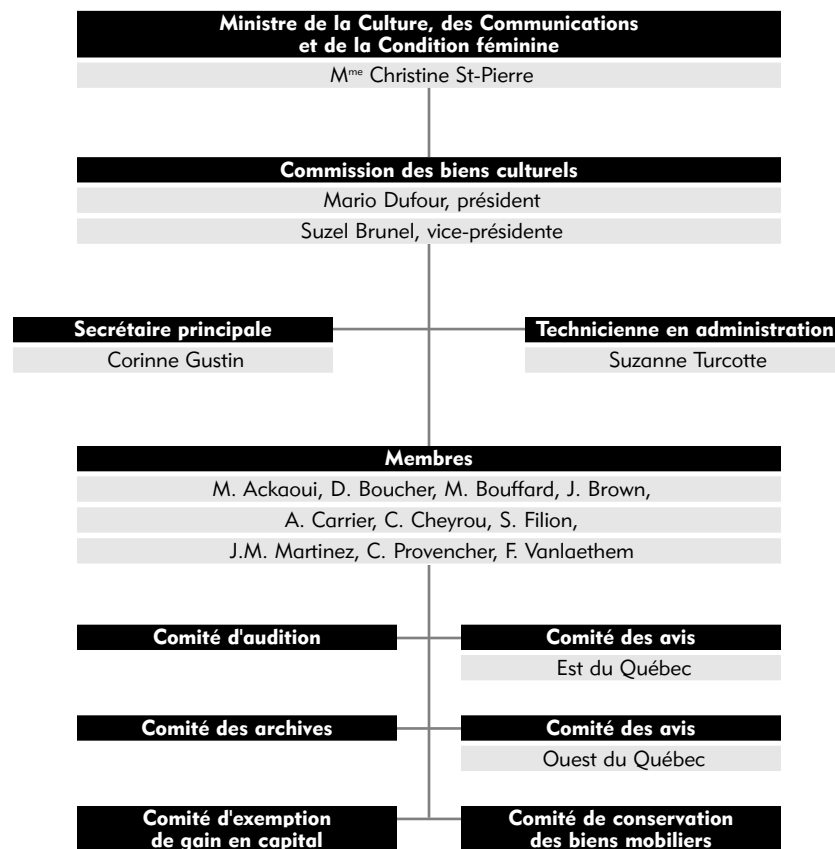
Ministre de la Culture, des Communications et de la Condition féminine

M$^{me}$ Christine St-Pierre

Commission des biens culturels

Mario Dufour, président

Suzel Brunel, vice-présidente

Secrétaire principale

Corinne Gustin

Technicienne en administration

Suzanne Turcotte

Membres

M. Ackaoui, D. Boucher, M. Bouffard, J. Brown,

A. Carrier, C. Cheyrou, S. Filion,

J.M. Martinez, C. Provencher, F. Vanlaethem

Comité d'audition

Comité des avis

Est du Québec

Comité des archives

Comité des avis

Ouest du Québec

Comité d'exemption de gain en capital

Comité de conservation des biens mobiliers